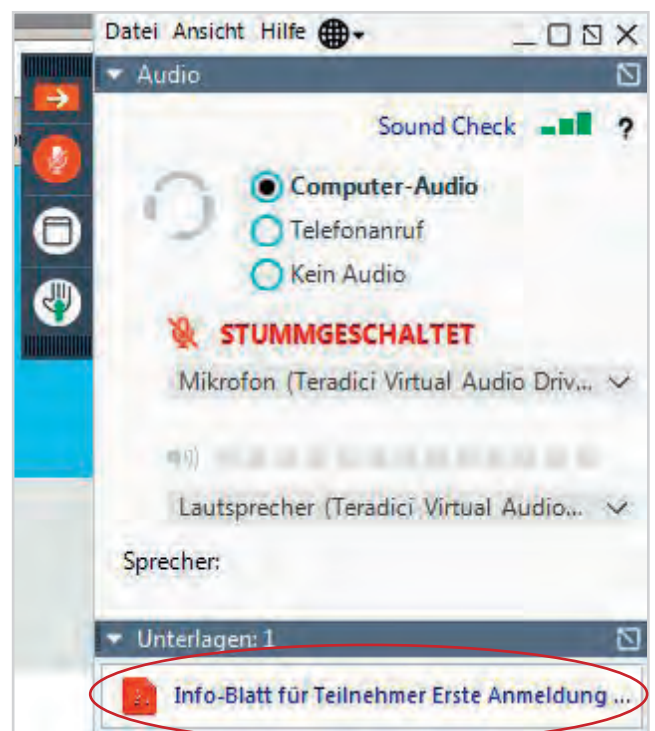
Datei Ansicht Hilfe

Audio

Sound Check ?

Computer-Audio
Telefonanruf
Kein Audio

STUMMGESCHALTET

Mikrofon (Teradici Virtual Audio Driv...

Lautsprecher (Teradici Virtual Audio...

Sprecher:

Unterlagen: 1

Info-Blatt für Teilnehmer Erste Anmeldung ...